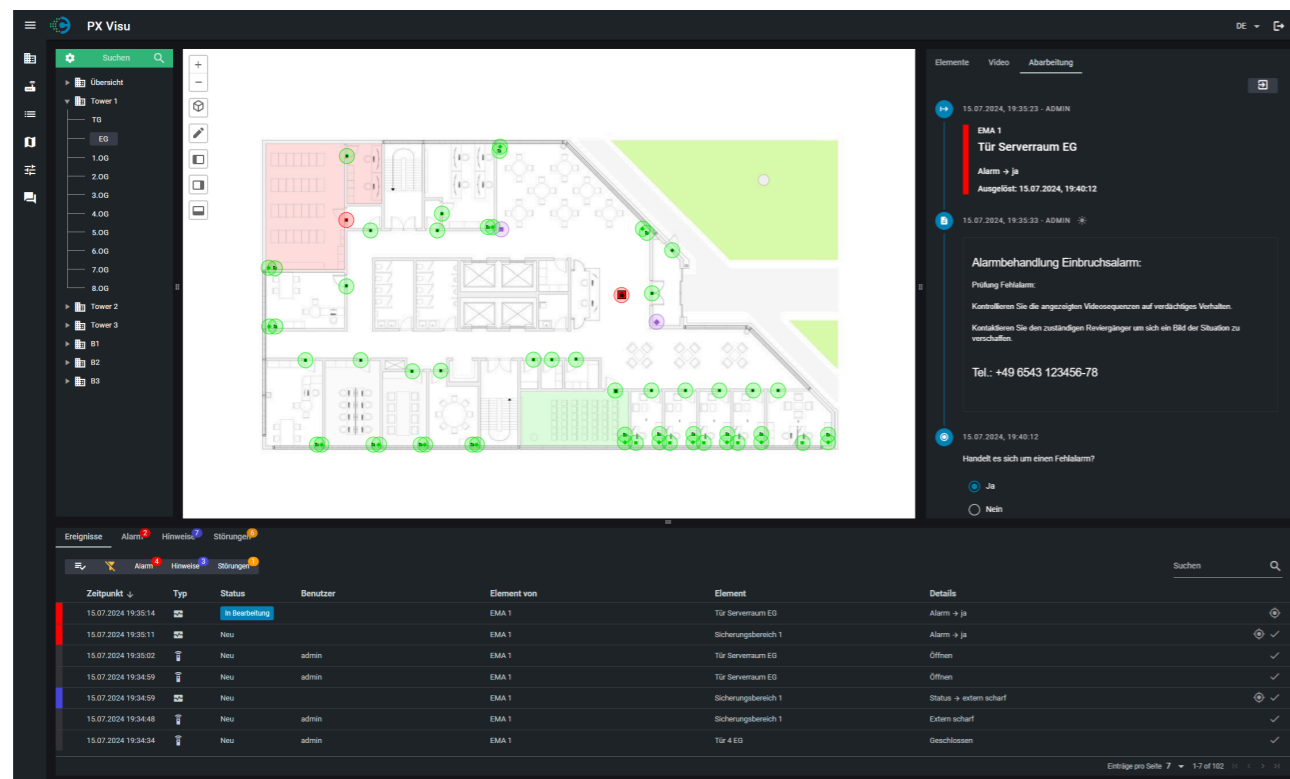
PX Visu

DE

Suchen

Übersicht
Tower 1
TG
EG
1.OG
2.OG
3.OG
4.OG
5.OG
6.OG
7.OG
8.OG
Tower 2
Tower 3
B1
B2
B3

+
−

Elemente Video Abarbeitung

15.07.2024, 19:35:23 - ADMIN

EMA 1
Tür Serverraum EG
Alarm → ja
Ausgelöst: 15.07.2024, 19:40:12

15.07.2024, 19:35:33 - ADMIN

Alarmbehandlung Einbruchsalarm:

Prüfung Fehlalarm:

Kontrollieren Sie die angezeigten Videosequenzen auf verdächtiges Verhalten.

Kontaktieren Sie den zuständigen Reviergänger um sich ein Bild der Situation zu verschaffen.

Tel.: +49 6543 123456-78

15.07.2024, 19:40:12

Handelt es sich um einen Fehlalarm?

Ja

Nein

Ereignisse Alarm 2 Hinweise 7 Störungen 6

Alarm 4 Hinweise 3 Störungen 1

Suchen

| | Zeitpunkt ↓ | Typ | Status | Benutzer | Element von | Element | Details |
|---|---|---|---|---|---|---|---|
| | 15.07.2024 19:35:14 | | In Bearbeitung | | EMA 1 | Tür Serverraum EG | Alarm → ja |
| | 15.07.2024 19:35:11 | | Neu | | EMA 1 | Sicherungsbereich 1 | Alarm → ja |
| | 15.07.2024 19:35:02 | | Neu | admin | EMA 1 | Tür Serverraum EG | Öffnen |
| | 15.07.2024 19:34:59 | | Neu | admin | EMA 1 | Tür Serverraum EG | Öffnen |
| | 15.07.2024 19:34:59 | | Neu | | EMA 1 | Sicherungsbereich 1 | Status → extern scharf |
| | 15.07.2024 19:34:48 | | Neu | admin | EMA 1 | Sicherungsbereich 1 | Extern scharf |
| | 15.07.2024 19:34:34 | | Neu | admin | EMA 1 | Tür 4 EG | Geschlossen |

Einträge pro Seite 7 1-7 of 102